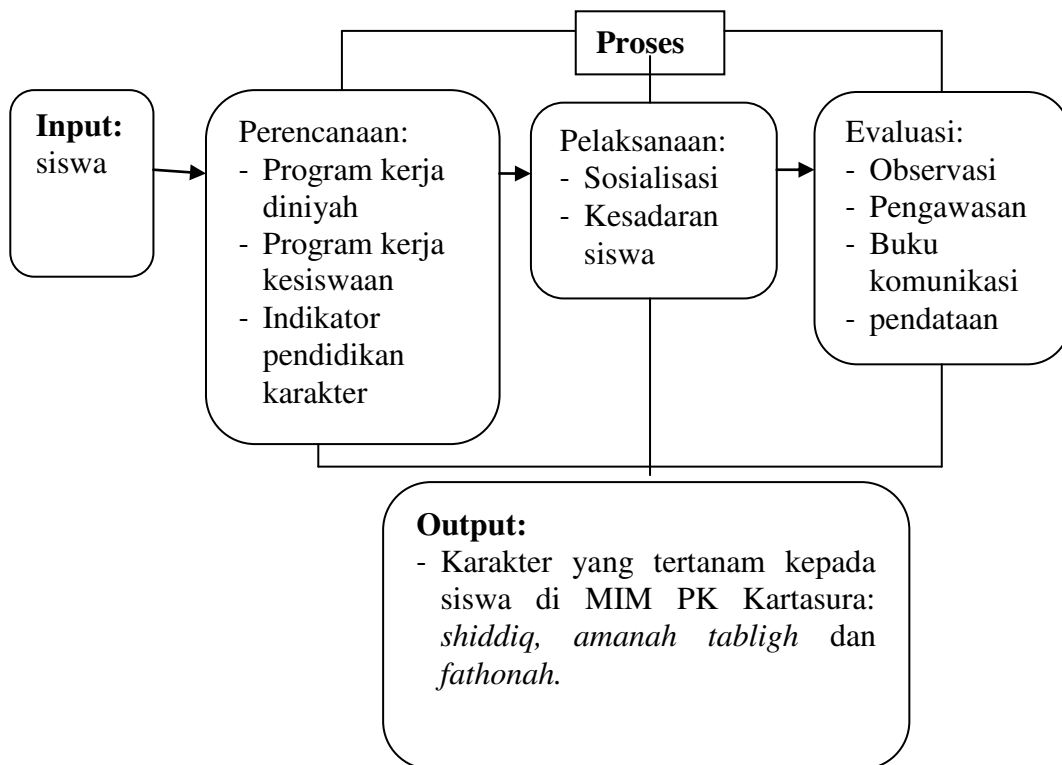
Proses

Input:
siswa

Perencanaan:
- Program kerja diniyah
- Program kerja kesiswaan
- Indikator pendidikan karakter

Pelaksanaan:
- Sosialisasi
- Kesadaran siswa

Evaluasi:
- Observasi
- Pengawasan
- Buku komunikasi
- pendataan

Output:
- Karakter yang tertanam kepada siswa di MIM PK Kartasura: *shiddiq, amanah tabligh* dan *fathonah.*